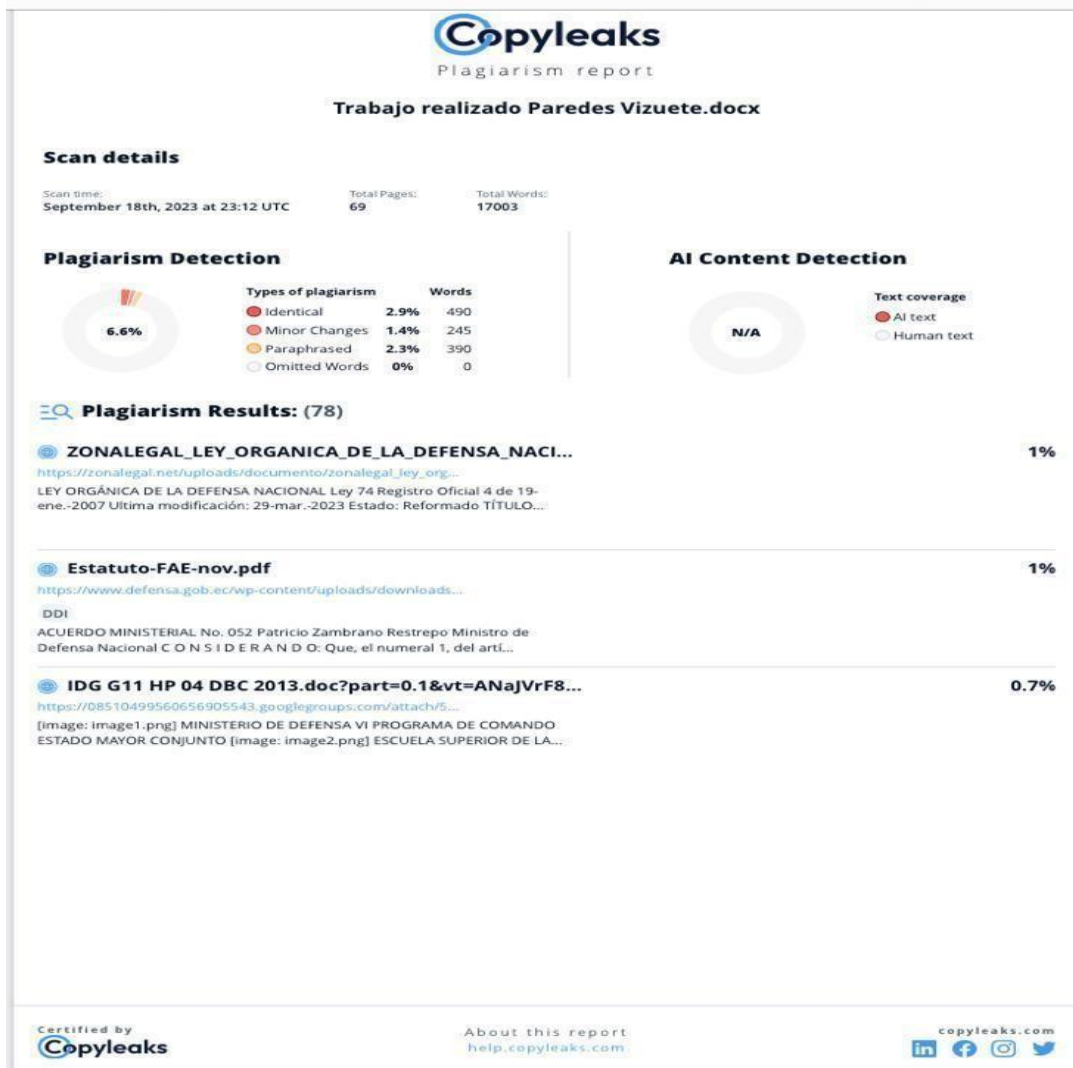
Copyleaks
Plagiarism report

Trabajo realizado Paredes Vizuete.docx

Scan details

Scan time:
September 18th, 2023 at 23:12 UTC

Total Pages:
69

Total Words:
17003

Plagiarism Detection

6.6%

| Types of plagiarism | | Words |
|---|---|---|
| Identical | 2.9% | 490 |
| Minor Changes | 1.4% | 245 |
| Paraphrased | 2.3% | 390 |
| Omitted Words | 0% | 0 |

AI Content Detection

N/A

Text coverage
AI text
Human text

Plagiarism Results: (78)

ZONALEGAL_LEY_ORGANICA_DE_LA_DEFENSA_NACI...
1%
https://zonalegal.net/uploads/documento/zonalegal_ley_org...
LEY ORGÁNICA DE LA DEFENSA NACIONAL Ley 74 Registro Oficial 4 de 19-ene.-2007 Ultima modificación: 29-mar.-2023 Estado: Reformado TÍTULO...

Estatuto-FAE-nov.pdf
1%
https://www.defensa.gob.ec/wp-content/uploads/downloads...
DDI
ACUERDO MINISTERIAL No. 052 Patricio Zambrano Restrepo Ministro de Defensa Nacional C O N S I D E R A N D O: Que, el numeral 1, del artí...

IDG G11 HP 04 DBC 2013.doc?part=0.1&vt=ANaJVrF8...
0.7%
https://08510499560656905543.googlegroups.com/attach/5...
[image: image1.png] MINISTERIO DE DEFENSA VI PROGRAMA DE COMANDO ESTADO MAYOR CONJUNTO [image: image2.png] ESCUELA SUPERIOR DE LA...

Certified by
Copyleaks

About this report
help.copyleaks.com

copyleaks.com